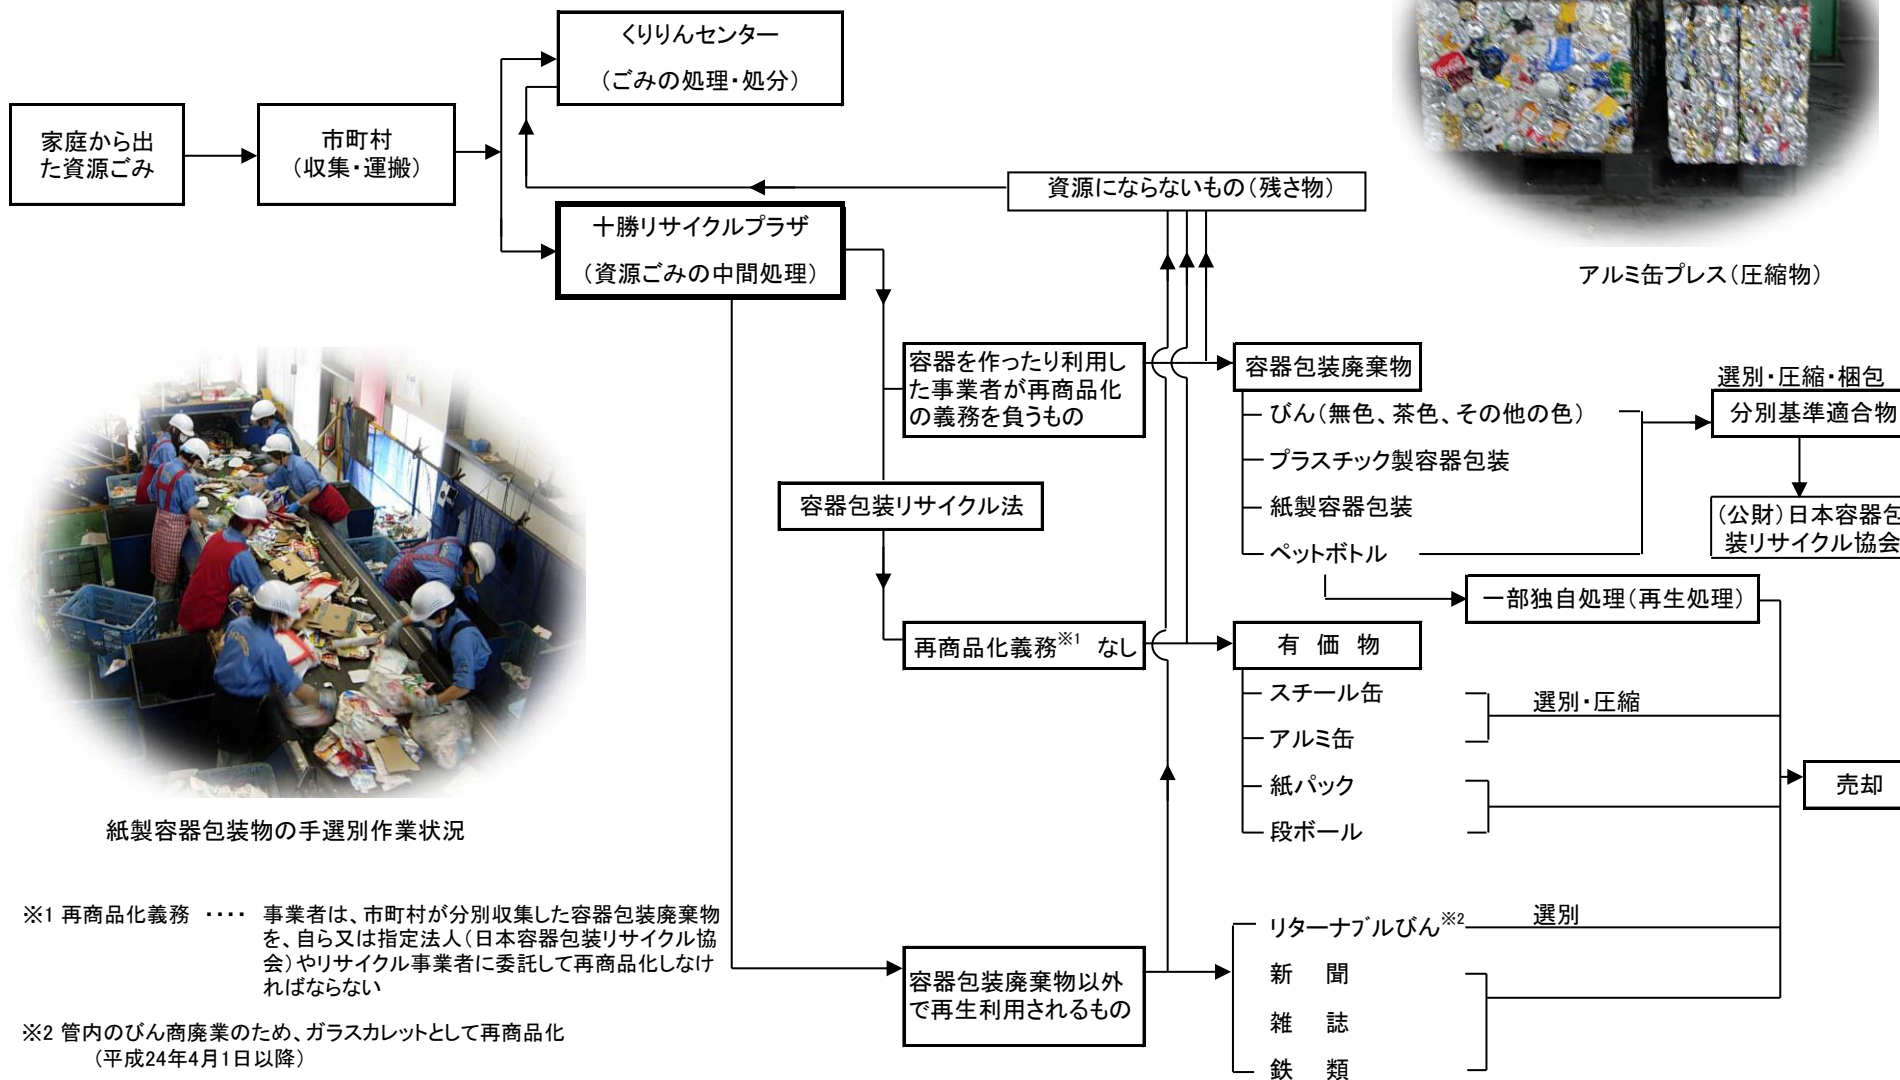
くりりんセンター
（ごみの処理・処分）

家庭から出た資源ごみ

市町村
（収集・運搬）

資源にならないもの（残さ物）

十勝リサイクルプラザ
（資源ごみの中間処理）

アルミ缶プレス（圧縮物）

容器を作ったり利用した事業者が再商品化の義務を負うもの

容器包装廃棄物
びん（無色、茶色、その他の色）
プラスチック製容器包装
紙製容器包装
ペットボトル

選別・圧縮・梱包
分別基準適合物

（公財）日本容器包装リサイクル協会

容器包装リサイクル法

一部独自処理（再生処理）

再商品化義務$^{※1}$ なし

有 価 物
スチール缶
アルミ缶
紙パック
段ボール

選別・圧縮

売却

紙製容器包装物の手選別作業状況

※1 再商品化義務 ････ 事業者は、市町村が分別収集した容器包装廃棄物を、自ら又は指定法人（日本容器包装リサイクル協会）やリサイクル事業者に委託して再商品化しなければならない

※2 管内のびん商廃業のため、ガラスカレットとして再商品化（平成24年4月1日以降）

容器包装廃棄物以外で再生利用されるもの

リターナブルびん$^{※2}$
新 聞
雑 誌
鉄 類

選別